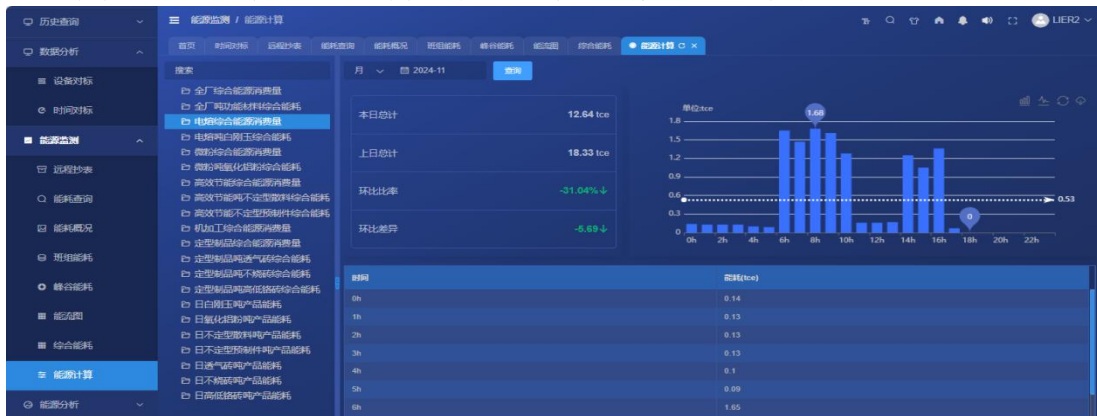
历史查询
数据分析
设备对标
时间对标
能源监测
远程抄表
能耗查询
能耗概况
班组能耗
峰谷能耗
能流图
综合能耗
能源计算
能源分析

能源监测 / 能源计算

LIER2

首页 时间对标 远程抄表 能耗查询 能耗概况 班组能耗 峰谷能耗 能流图 综合能耗 能源计算

搜索
全厂综合能源消费量
全厂吨功能材料综合能耗
电熔综合能源消费量
电熔吨白刚玉综合能耗
微粉综合能源消费量
微粉吨氧化铝粉综合能耗
高效节能综合能源消费量
高效节能吨不定型散料综合能耗
高效节能不定型预制件综合能耗
机加工综合能源消费量
定型制品综合能源消费量
定型制品吨透气砖综合能耗
定型制品吨不烧砖综合能耗
定型制品吨高低铬砖综合能耗
日白刚玉吨产品能耗
日氧化铝粉吨产品能耗
日不定型散料吨产品能耗
日不定型预制件吨产品能耗
日透气砖吨产品能耗
日不烧砖吨产品能耗
日高低铬砖吨产品能耗

月 2024-11 查询

本日总计 12.64 tce
上日总计 18.33 tce
环比比率 -31.04%↓
环比差异 -5.69↓

单位:tce
1.68
1.8
1.5
1.2
0.9
0.6
0.3
0
0.53
0
0h 2h 4h 6h 8h 10h 12h 14h 16h 18h 20h 22h

| 时间 | 能耗(tce) |
|---|---|
| 0h | 0.14 |
| 1h | 0.13 |
| 2h | 0.13 |
| 3h | 0.13 |
| 4h | 0.1 |
| 5h | 0.09 |
| 6h | 1.65 |